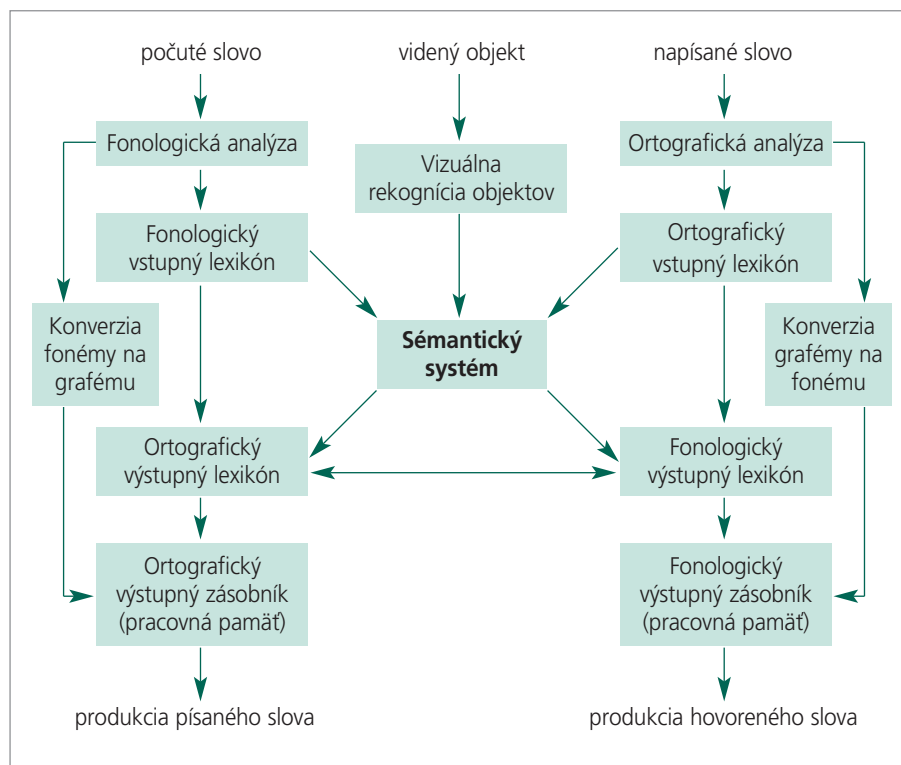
počuté slovo

videný objekt

napísané slovo

Fonologická analýza

Vizuálna rekognícia objektov

Ortografická analýza

Fonologický vstupný lexikón

Ortografický vstupný lexikón

Konverzia foném na grafému

Sémantický systém

Konverzia grafémy na fonému

Ortografický výstupný lexikón

Fonologický výstupný lexikón

Ortografický výstupný zásobník (pracovná pamäť)

Fonologický výstupný zásobník (pracovná pamäť)

produkcia písaného slova

produkcia hovoreného slova